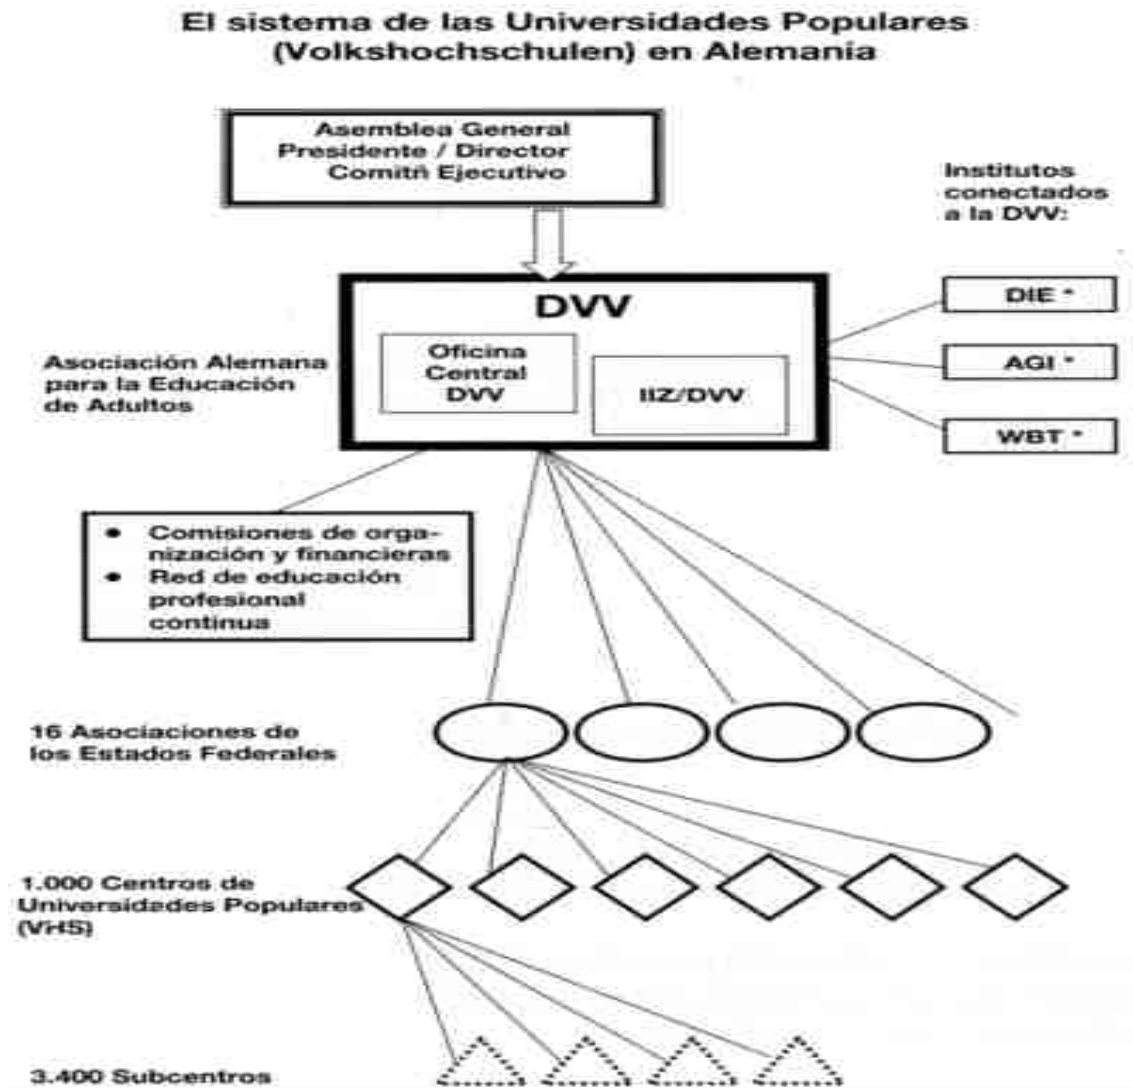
El sistema de las Universidades Populares (Volkshochschulen) en Alemania

Asamblea General
Presidente / Director
Comitñ Ejecutivo

Institutos conectados a la DVV:

DVV

Oficina Central DVV

IIZ/DVV

Asociación Alemana para la Educación de Adultos

DIE *

AGI *

WBT *

• Comisiones de organización y financieras
• Red de educación profesional continua

16 Asociaciones de los Estados Federales

1.000 Centros de Universidades Populares (VHS)

3.400 Subcentros